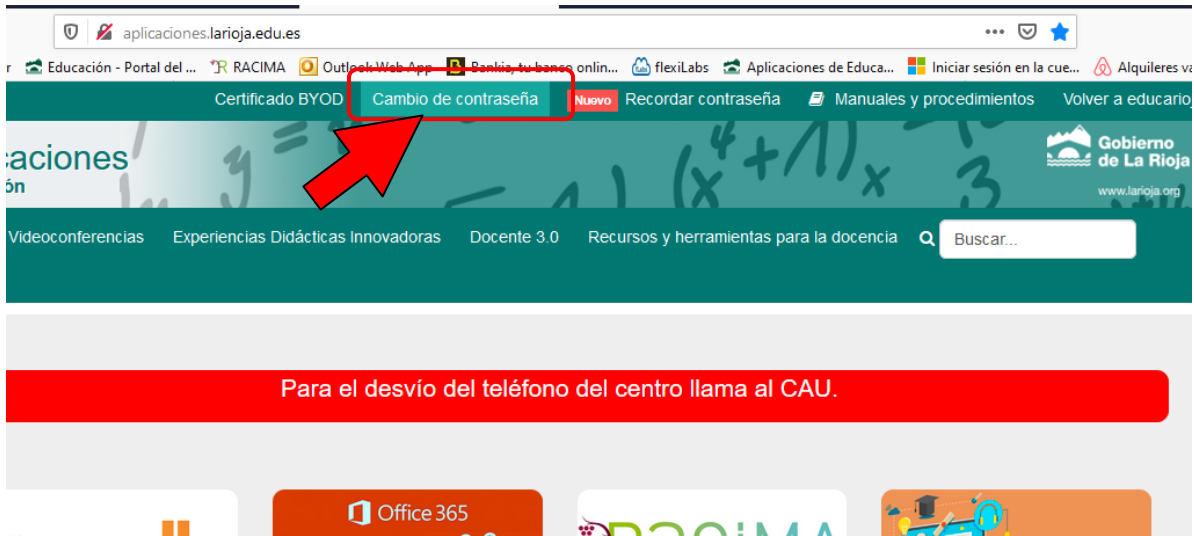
aplicaciones.larioja.edu.es

Educación - Portal del ... RACIMA Outlook Web App Bankia, tu banco onlin... flexiLabs Aplicaciones de Educa... Iniciar sesión en la cue... Alquileres va

Certificado BYOD Cambio de contraseña Nuevo Recordar contraseña Manuales y procedimientos Volver a educario

caciones
ón

Gobierno de La Rioja
www.larioja.org

Videoconferencias Experiencias Didácticas Innovadoras Docente 3.0 Recursos y herramientas para la docencia Buscar...

Para el desvío del teléfono del centro llama al CAU.

Office 365